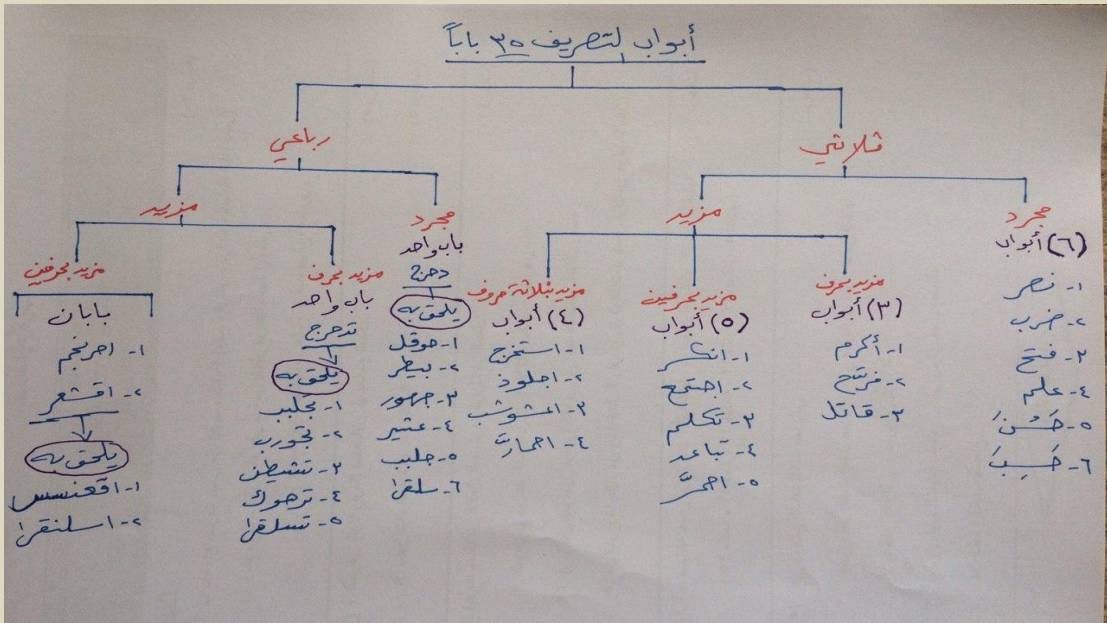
أبواب لتصريف ٢٥ باباً

ثلاثي

مجرد
(٦) أبواب
١- نصر
٢- ضرب
٣- فتح
٤- علم
٥- حَسُن
٦- حَسِبَ

مزيد

مزيد بحرف
(٣) أبواب
١- أكرم
٢- فرّح
٣- قاتل

مزيد بحرفين
(٥) أبواب
١- انكسر
٢- اجتمع
٣- تكلم
٤- تباعد
٥- احمرّ

مزيد بثلاثة حروف
(٤) أبواب
١- استخرج
٢- اجلوذ
٣- اشعوشب
٤- احمارّ

رباعي

مجرد
باب واحد
دحرج
يلحق به
١- حوقل
٢- بيطر
٣- جهور
٤- عثير
٥- جلبب
٦- سلقى

مزيد

مزيد بحرف
باب واحد
تدحرج
يلحق به
١- تجلبب
٢- تجورب
٣- تشيطن
٤- ترهوك
٥- تسلقى

مزيد بحرفين
بابان
١- احرنجم
٢- اقشعر
يلحق به
١- اقعنسس
٢- اسلنقى